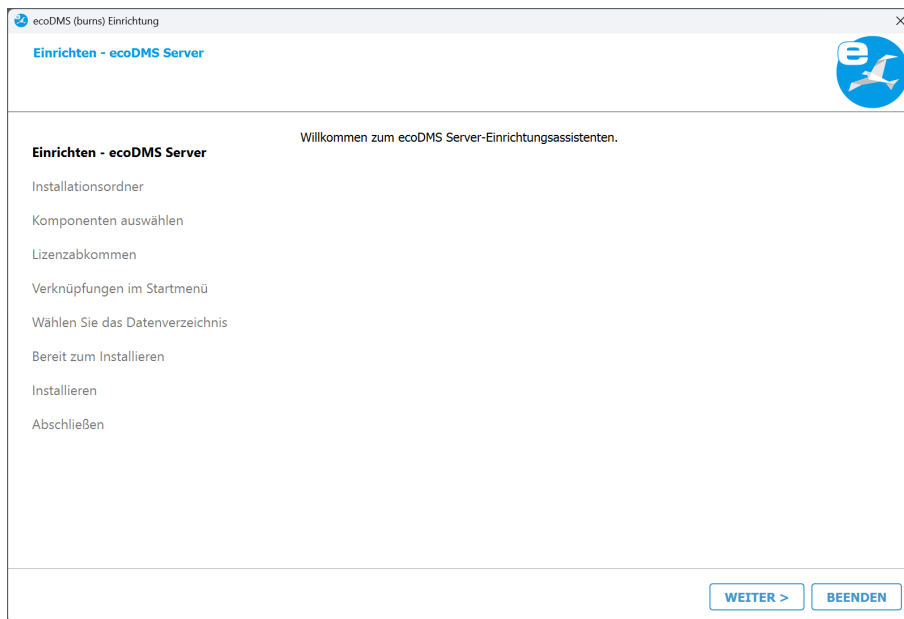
ecoDMS (burns) Einrichtung

Einrichten - ecoDMS Server

Einrichten - ecoDMS Server
Installationsordner
Komponenten auswählen
Lizenzabkommen
Verknüpfungen im Startmenü
Wählen Sie das Datenverzeichnis
Bereit zum Installieren
Installieren
Abschließen

Willkommen zum ecoDMS Server-Einrichtungsassistenten.

WEITER >
BEENDEN